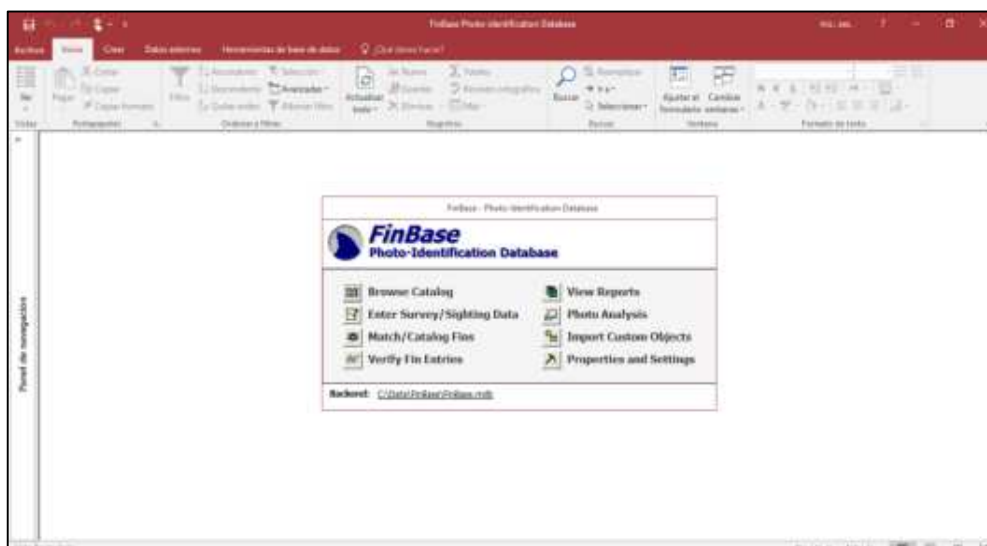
FinBase Photo-Identification Database

Archivo Inicio Crear Datos externos Herramientas de base de datos ¿Qué desea hacer?

Ver Pegar Cortar Copiar Copiar formato Filtro Ascendente Descendente Quitar orden Selección Avanzadas Alternar filtro Actualizar todo Nuevo Guardar Eliminar Totales Revisión ortográfica Más Buscar Reemplazar Ir a Seleccionar Ajustar al formulario Cambiar ventanas

Vistas Portapapeles Ordenar y filtrar Registros Buscar Ventana Formato de texto

Panel de navegación

FinBase - Photo-Identification Database

FinBase
Photo-Identification Database

Browse Catalog
Enter Survey/Sighting Data
Match/Catalog Fins
Verify Fin Entries
View Reports
Photo Analysis
Import Custom Objects
Properties and Settings

Backend: C:\Data\FinBase\FinBase.mdb